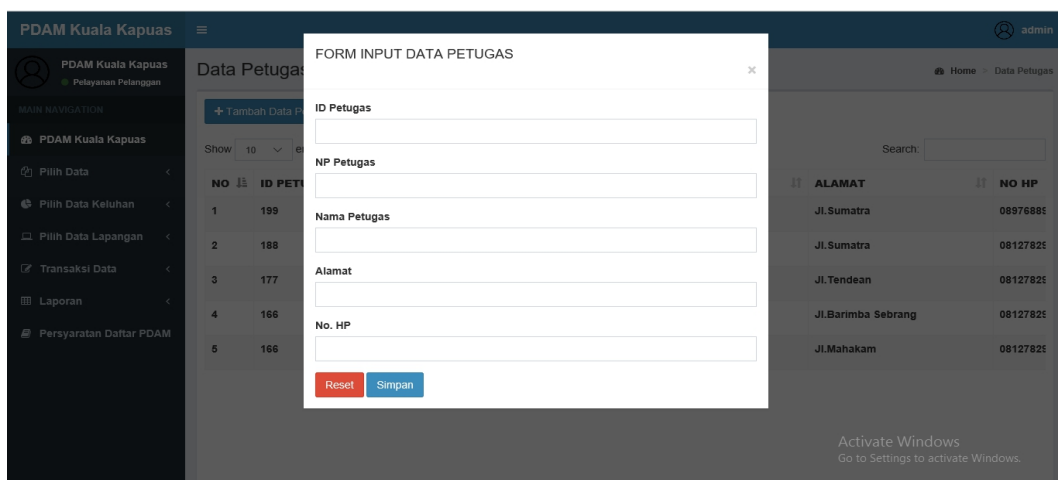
PDAM Kuala Kapuas ≡ admin

PDAM Kuala Kapuas
Pelayanan Pelanggan

MAIN NAVIGATION

PDAM Kuala Kapuas
Pilih Data
Pilih Data Keluhan
Pilih Data Lapangan
Transaksi Data
Laporan
Persyaratan Daftar PDAM

Data Petugas

Home > Data Petugas

+ Tambah Data P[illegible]

Show 10 e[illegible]

Search:

| NO | ID PET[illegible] | ALAMAT | NO HP |
|---|---|---|---|
| 1 | 199 | Jl.Sumatra | 0897688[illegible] |
| 2 | 188 | Jl.Sumatra | 0812782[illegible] |
| 3 | 177 | Jl.Tendean | 0812782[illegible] |
| 4 | 166 | Jl.Barimba Sebrang | 0812782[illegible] |
| 5 | 166 | Jl.Mahakam | 0812782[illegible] |

FORM INPUT DATA PETUGAS ×

ID Petugas

NP Petugas

Nama Petugas

Alamat

No. HP

Reset Simpan

Activate Windows
Go to Settings to activate Windows.